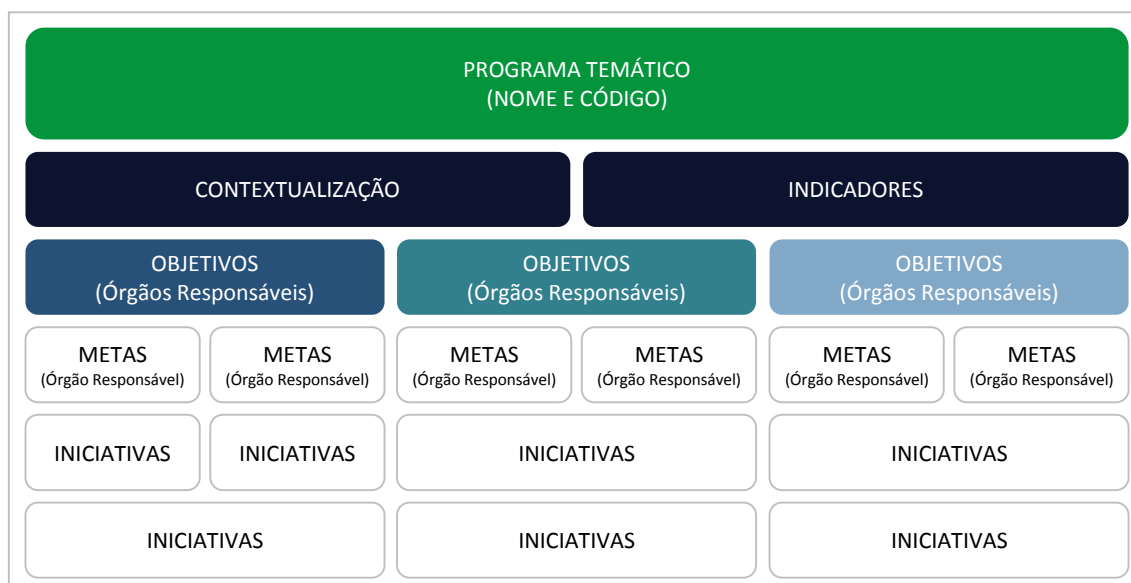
PROGRAMA TEMÁTICO
(NOME E CÓDIGO)

CONTEXTUALIZAÇÃO

INDICADORES

OBJETIVOS
(Órgãos Responsáveis)

OBJETIVOS
(Órgãos Responsáveis)

OBJETIVOS
(Órgãos Responsáveis)

METAS
(Órgão Responsável)

METAS
(Órgão Responsável)

METAS
(Órgão Responsável)

METAS
(Órgão Responsável)

METAS
(Órgão Responsável)

METAS
(Órgão Responsável)

INICIATIVAS

INICIATIVAS

INICIATIVAS

INICIATIVAS

INICIATIVAS

INICIATIVAS

INICIATIVAS